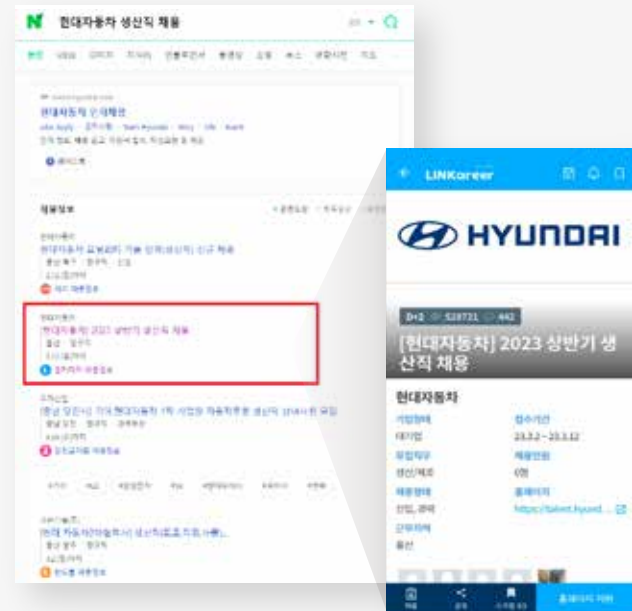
현대자동차 생산직 채용

채용정보

[현대자동차] 2023 상반기 생산직 채용

LINKareer

HYUNDAI

D-2

[현대자동차] 2023 상반기 생산직 채용

현대자동차

기업형태
대기업

접수기간
23.3.2 ~ 23.3.12

모집직무
생산/제조

채용인원
0명

채용형태
신입, 경력

홈페이지
https://talent.hyund...

근무지역
울산

홈페이지 지원